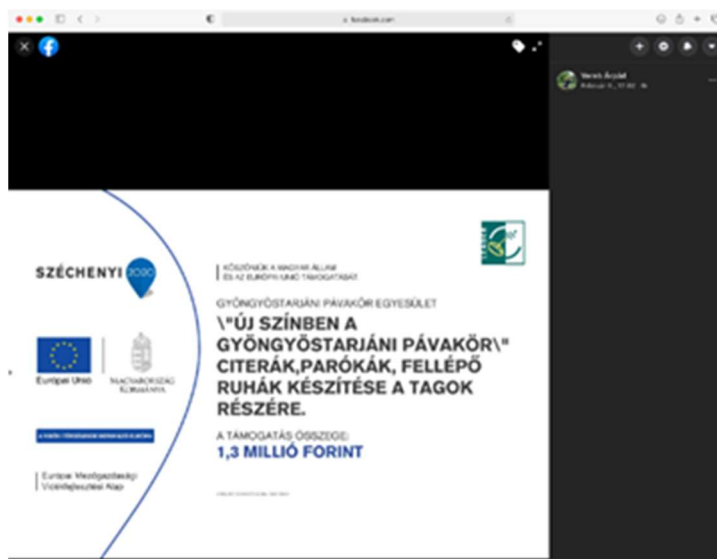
facebook.com

SZÉCHENYI 2020

Európai Unió

MAGYARORSZÁG KORMÁNYA

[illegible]

Európai Mezőgazdasági Vidékfejlesztési Alap

KÖSZÖNJÜK A MAGYAR ÁLLAM ÉS AZ EURÓPAI UNIÓ TÁMOGATÁSÁT

GYÖNGYÖSTARJÁNI PÁVAKÖR EGYESÜLET

\"ÚJ SZÍNBEN A GYÖNGYÖSTARJÁNI PÁVAKÖR\" CITERÁK,PARÓKÁK, FELLÉPŐ RUHÁK KÉSZÍTÉSE A TAGOK RÉSZÉRE.

A TÁMOGATÁS ÖSSZEGE:
1,3 MILLIÓ FORINT

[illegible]